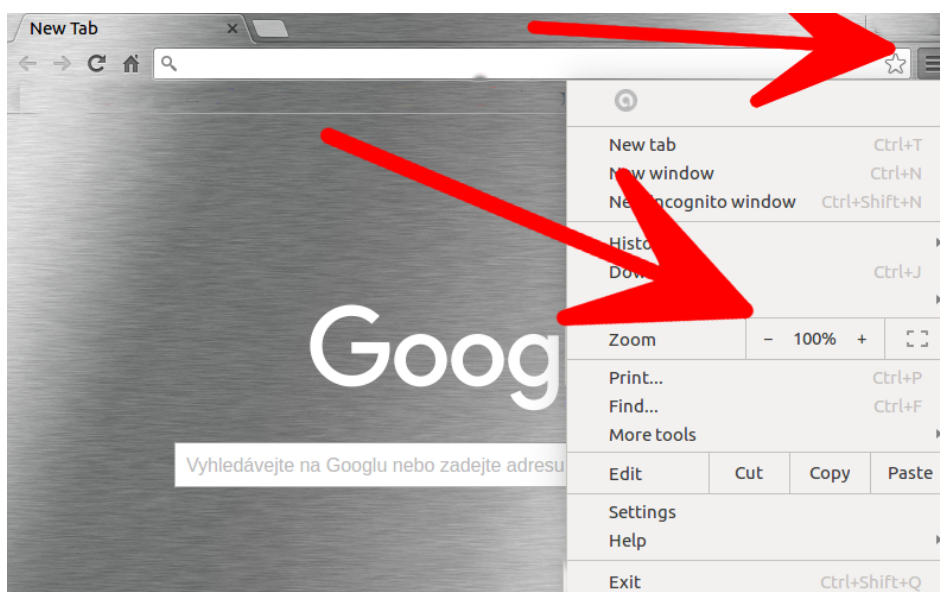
New Tab

Goog

Vyhledávejte na Googlu nebo zadejte adresu

New tab Ctrl+T
N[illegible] window Ctrl+N
Ne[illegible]ncognito window Ctrl+Shift+N
Histo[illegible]
Dow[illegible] Ctrl+J
Zoom − 100% +
Print... Ctrl+P
Find... Ctrl+F
More tools
Edit Cut Copy Paste
Settings
Help
Exit Ctrl+Shift+Q